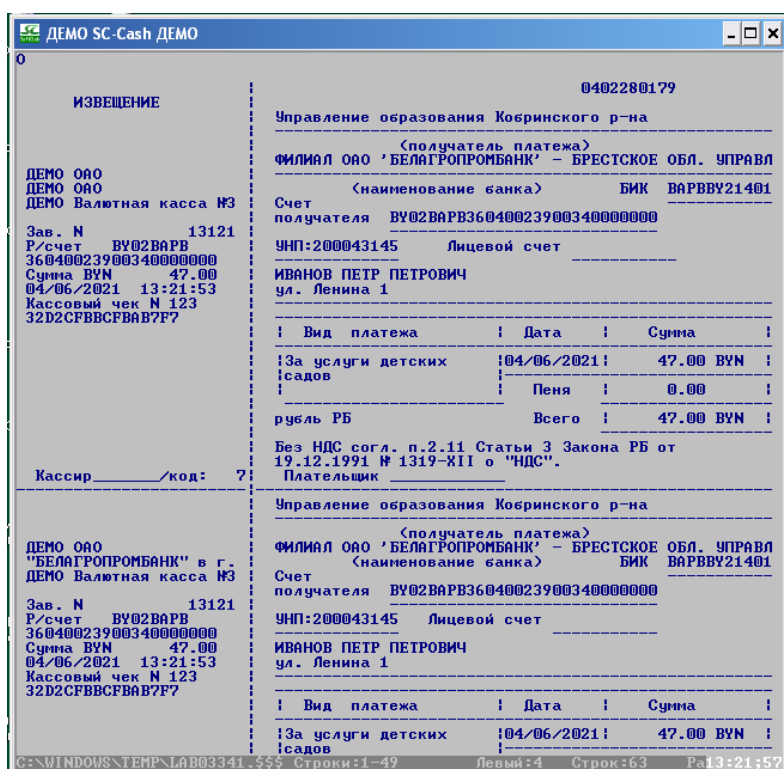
ДЕМО SC-Cash ДЕМО

0

ИЗВЕЩЕНИЕ

ДЕМО ОАО
ДЕМО ОАО
ДЕМО Валютная касса №3

Зав. N 13121
Р/счет BY02BAPB
3604002390034000000
Сумма BYN 47.00
04/06/2021 13:21:53
Кассовый чек N 123
32D2CFBBCFBAB7F7

Кассир_______/код: 7

0402280179

Управление образования Кобринского р-на

(получатель платежа)
ФИЛИАЛ ОАО 'БЕЛАГРОПРОМБАНК' - БРЕСТСКОЕ ОБЛ. УПРАВЛ

(наименование банка) БИК BAPBBY21401

Счет
получателя BY02BAPB36040023900340000000

УНП:200043145 Лицевой счет

ИВАНОВ ПЕТР ПЕТРОВИЧ
ул. Ленина 1

| Вид платежа | Дата | Сумма |
|---|---|---|
| За услуги детских садов | 04/06/2021 | 47.00 BYN |
| | Пеня | 0.00 |
| рубль РБ | Всего | 47.00 BYN |

Без НДС согл. п.2.11 Статьи 3 Закона РБ от 19.12.1991 № 1319-XII о "НДС".
Плательщик ___________

ДЕМО ОАО
"БЕЛАГРОПРОМБАНК" в г.
ДЕМО Валютная касса №3

Зав. N 13121
Р/счет BY02BAPB
3604002390034000000
Сумма BYN 47.00
04/06/2021 13:21:53
Кассовый чек N 123
32D2CFBBCFBAB7F7

Управление образования Кобринского р-на

(получатель платежа)
ФИЛИАЛ ОАО 'БЕЛАГРОПРОМБАНК' - БРЕСТСКОЕ ОБЛ. УПРАВЛ
(наименование банка) БИК BAPBBY21401
Счет
получателя BY02BAPB36040023900340000000

УНП:200043145 Лицевой счет

ИВАНОВ ПЕТР ПЕТРОВИЧ
ул. Ленина 1

| Вид платежа | Дата | Сумма |
|---|---|---|
| За услуги детских садов | 04/06/2021 | 47.00 BYN |

C:\WINDOWS\TEMP\LAB03341.$$$ Строки:1-49 Левый:4 Строк:63 Ра 13:21:57